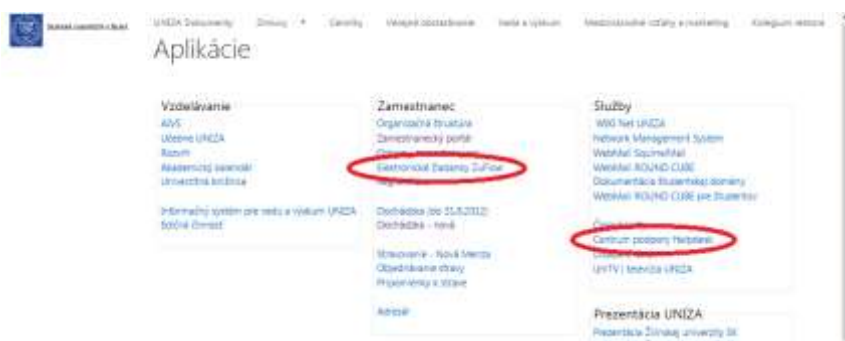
ŽILINSKÁ UNIVERZITA V ŽILINE

UNIZA Dokumenty | Zmluvy | Cenníky | Verejné obstarávanie | Veda a výskum | Medzinárodné vzťahy a marketing | Kolegium rektora

Aplikácie

Vzdelávanie
AIVS
Učebne UNIZA
Rozvrh
Akademický kalendár
Univerzitná knižnica

Informačný systém pre vedu a výskum UNIZA
Edičná činnosť

Zamestnanec
Organizačná štruktúra
Zamestnanecký portál
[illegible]
Elektronické Žiadanky ZuFlow
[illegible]

Dochádzka (do 31.8.2012)
Dochádzka - nová

Stravovanie - Nová Menza
Objednávanie stravy
Pripomienky k strave

Adresár

Služby
WBG Net UNIZA
Network Management System
WebMail SquirrelMail
WebMail ROUND CUBE
Dokumentácia študentskej domény
WebMail ROUND CUBE pre študentov

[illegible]
Centrum podpory Helpdesk
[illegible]
UNITV | televízia UNIZA

Prezentácia UNIZA
Prezentácia Žilinskej univerzity SK